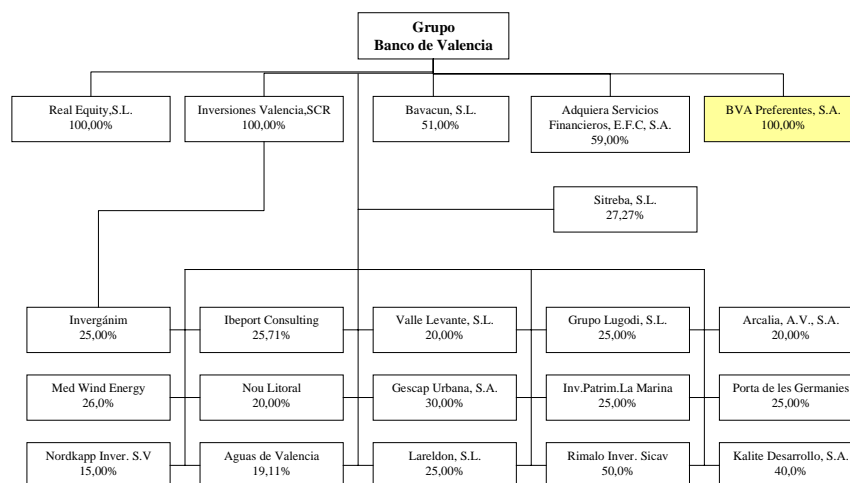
Grupo
Banco de Valencia

Real Equity,S.L.
100,00%

Inversiones Valencia,SCR
100,00%

Bavacun, S.L.
51,00%

Adquiera Servicios Financieros, E.F.C, S.A.
59,00%

BVA Preferentes, S.A.
100,00%

Sitreba, S.L.
27,27%

Invergánim
25,00%

Ibeport Consulting
25,71%

Valle Levante, S.L.
20,00%

Grupo Lugodi, S.L.
25,00%

Arcalia, A.V., S.A.
20,00%

Med Wind Energy
26,0%

Nou Litoral
20,00%

Gescap Urbana, S.A.
30,00%

Inv.Patrim.La Marina
25,00%

Porta de les Germanies
25,00%

Nordkapp Inver. S.V
15,00%

Aguas de Valencia
19,11%

Lareldon, S.L.
25,00%

Rimalo Inver. Sicav
50,0%

Kalite Desarrollo, S.A.
40,0%